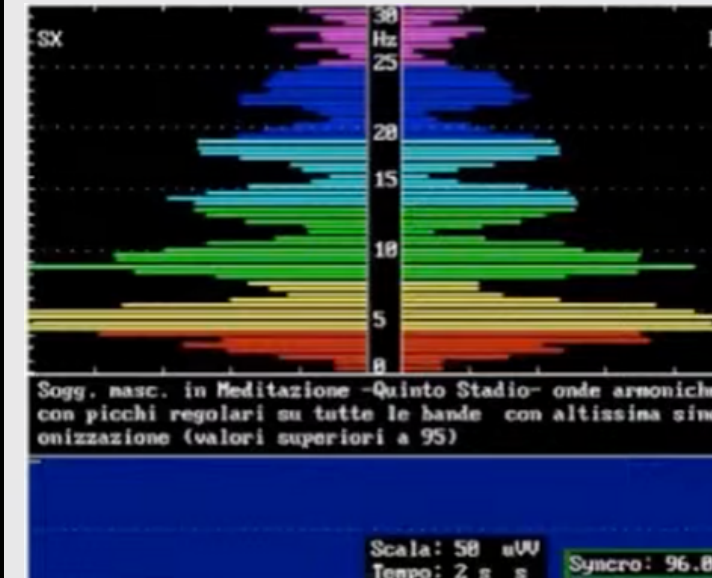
SX

30
Hz
25

20

15

10

5

0

Sogg. masc. in Meditazione -Quinto Stadio- onde armoniche con picchi regolari su tutte le bande con altissima sin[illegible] onizzazione (valori superiori a 95)

Scala: 50 uVV
Tempo: 2 s s

Syncro: 96.0